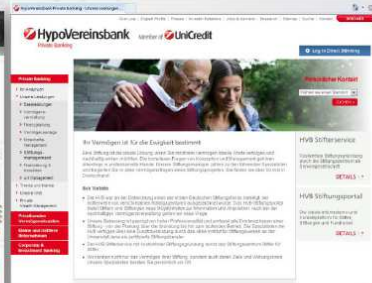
HypoVereinsbank Private Banking

HypoVereinsbank
Private Banking
Member of UniCredit

Log in Online Banking

Private Banking

Ihr Vermögen ist für die Ewigkeit bestimmt

Persönlicher Kontakt

HVB Stifterservice

HVB Stiftungsportal

DETAILS

DETAILS

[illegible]